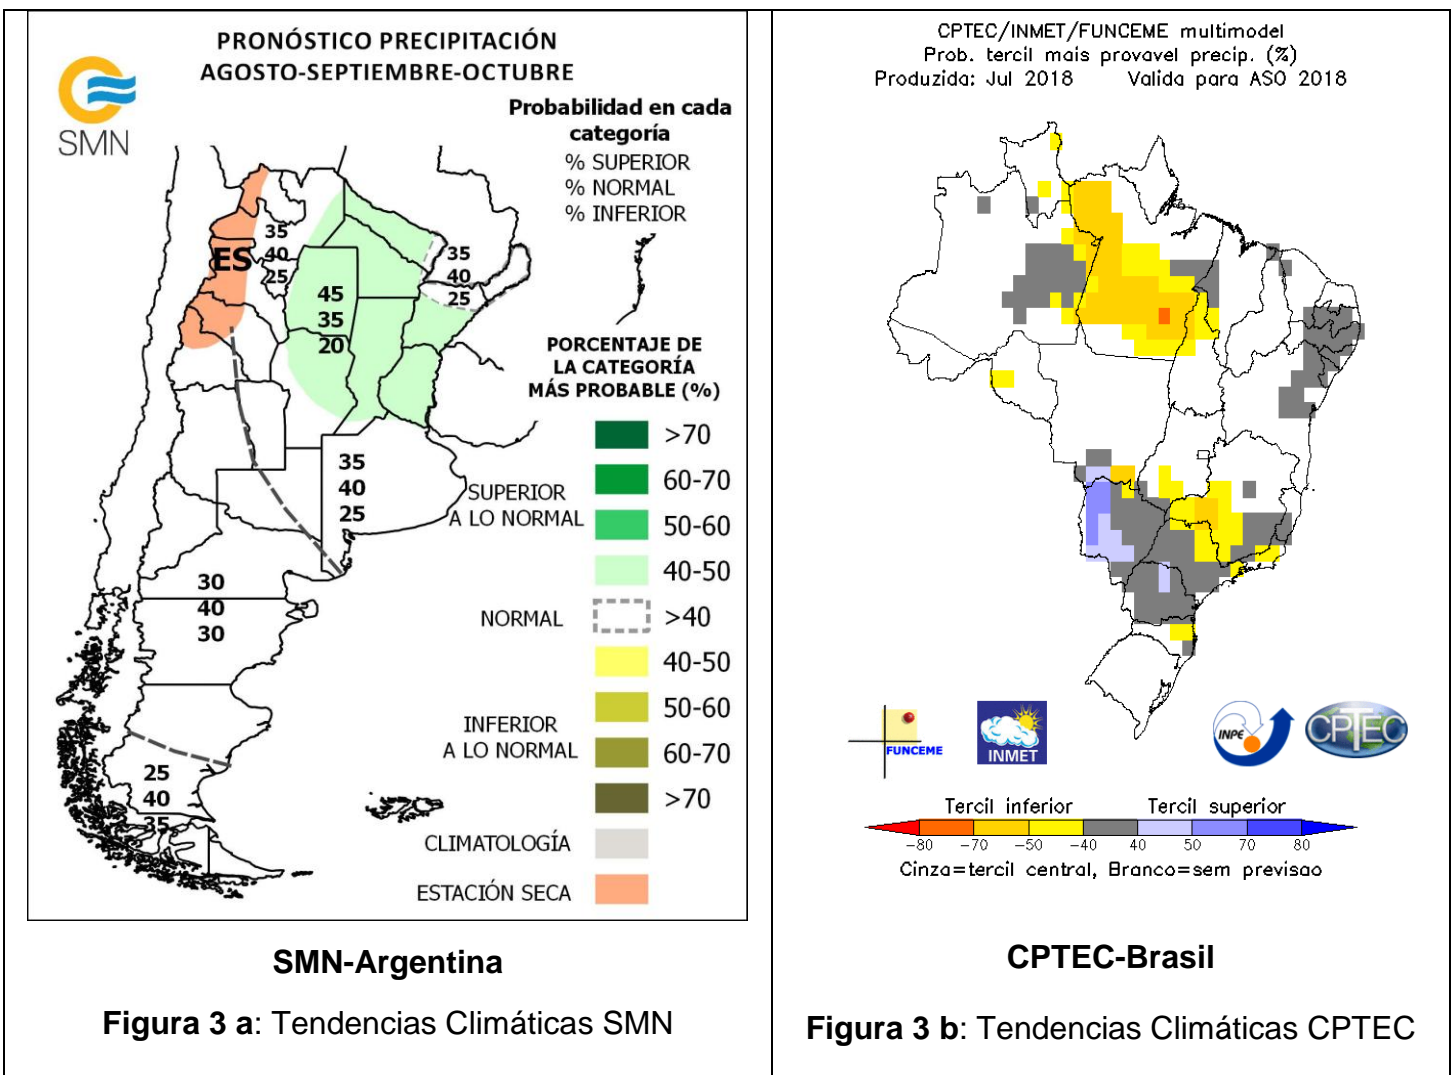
SMN

PRONÓSTICO PRECIPITACIÓN
AGOSTO-SEPTIEMBRE-OCTUBRE

Probabilidad en cada categoría
% SUPERIOR
% NORMAL
% INFERIOR

ES

35
40
25

45
35
20

35
40
25

35
40
25

30
40
30

25
40
35

PORCENTAJE DE LA CATEGORÍA MÁS PROBABLE (%)

SUPERIOR A LO NORMAL
>70
60-70
50-60
40-50

NORMAL
>40

INFERIOR A LO NORMAL
40-50
50-60
60-70
>70

CLIMATOLOGÍA

ESTACIÓN SECA

SMN-Argentina

**Figura 3 a**: Tendencias Climáticas SMN

CPTEC/INMET/FUNCEME multimodel
Prob. tercil mais provavel precip. (%)
Produzida: Jul 2018 Valida para ASO 2018

FUNCEME

INMET

INPE

CPTEC

Tercil inferior Tercil superior
-80 -70 -50 -40 40 50 70 80
Cinza=tercil central, Branco=sem previsao

CPTEC-Brasil

**Figura 3 b**: Tendencias Climáticas CPTEC